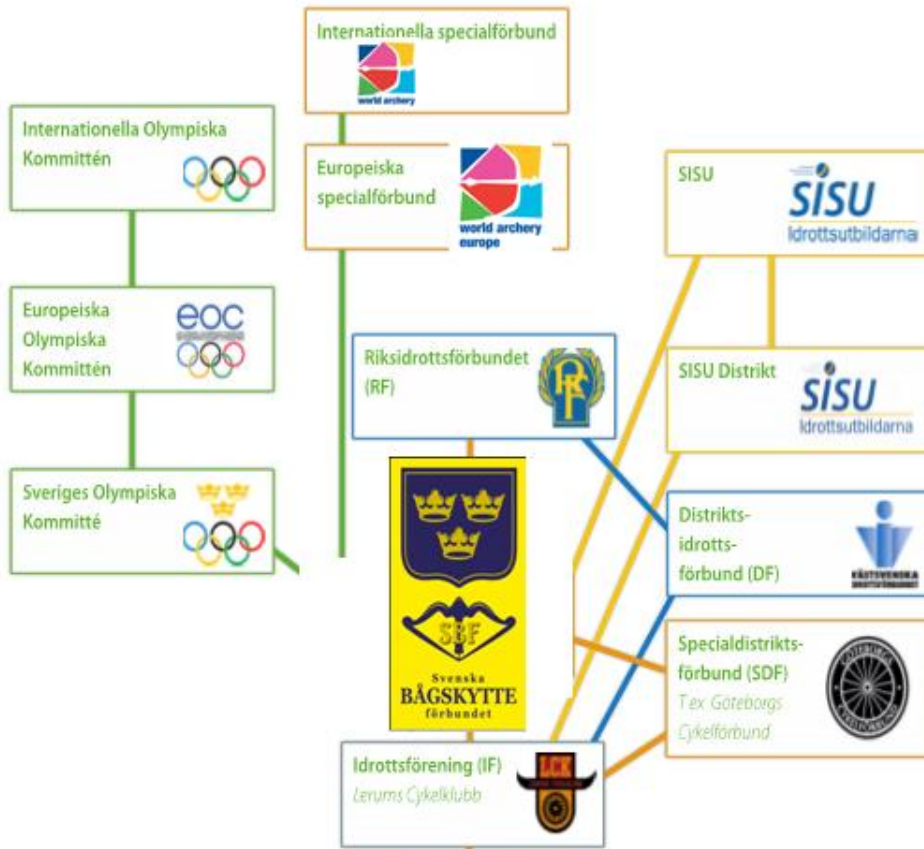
Internationella specialförbund
world archery

Internationella Olympiska Kommittén

Europeiska specialförbund
world archery europe

SISU
SISU Idrottsutbildarna

Europeiska Olympiska Kommittén
eoc

Riksidrottsförbundet (RF)
RF

SISU Distrikt
SISU Idrottsutbildarna

Sveriges Olympiska Kommitté

SBF
Svenska BÅGSKYTTE förbundet

Distrikts-idrotts-förbund (DF)
VÄSTSVENSKA IDROTTSFÖRBUNDET

Specialdistrikts-förbund (SDF)
T.ex. Göteborgs Cykelförbund
GÖTEBORGS CYKELFÖRBUND

Idrottsförening (IF)
Lerums Cykelklubb
LCK